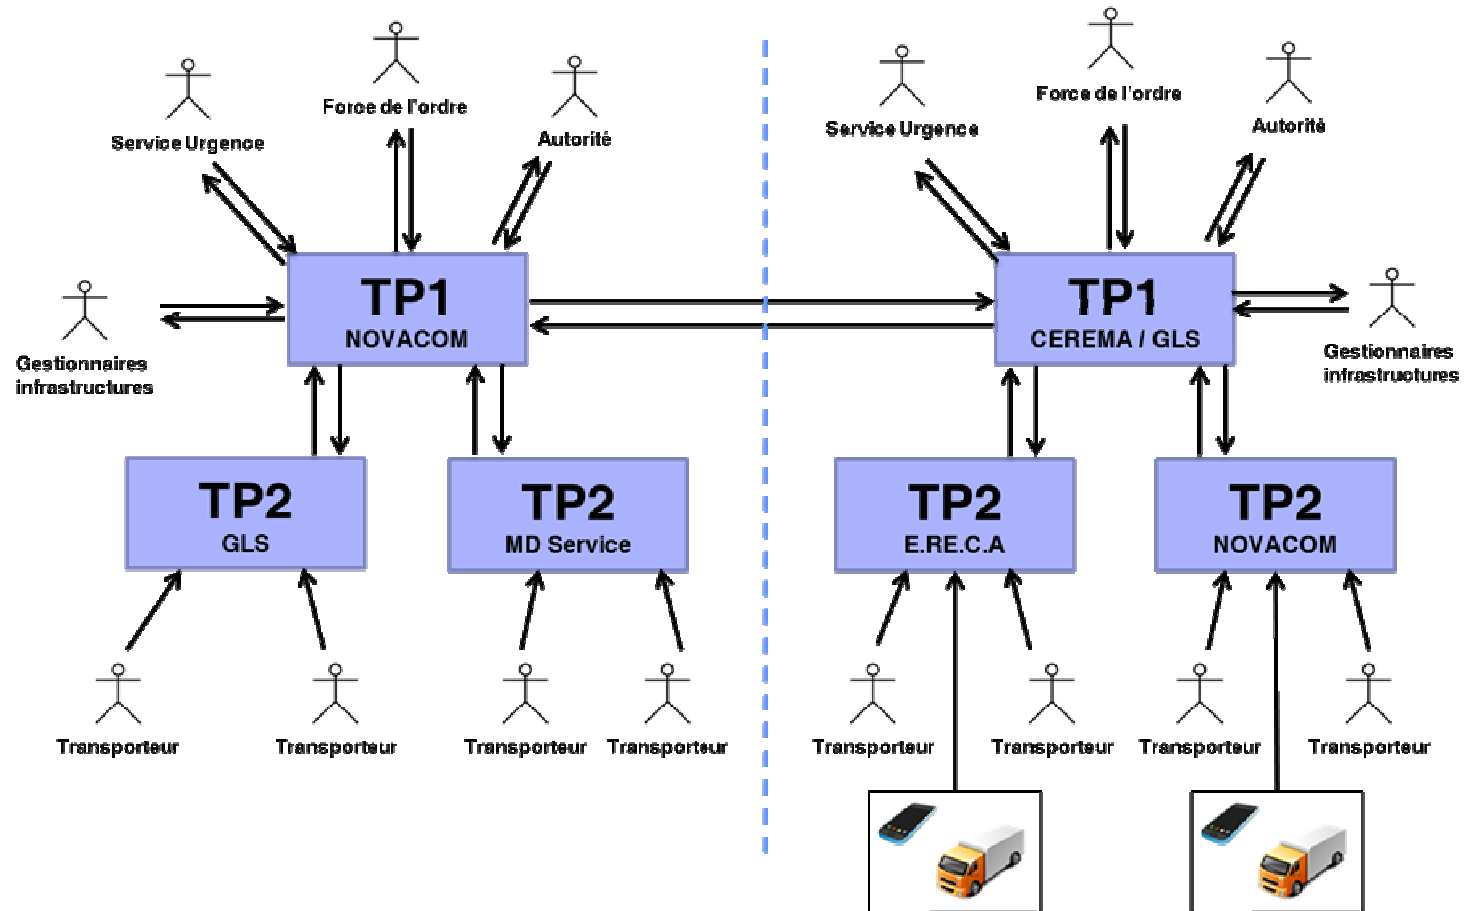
Service Urgence

Force de l'ordre

Autorité

Gestionnaires infrastructures

TP1
NOVACOM

TP2
GLS

TP2
MD Service

Transporteur

Transporteur

Transporteur

Transporteur

Service Urgence

Force de l'ordre

Autorité

TP1
CEREMA / GLS

Gestionnaires infrastructures

TP2
E.RE.C.A

TP2
NOVACOM

Transporteur

Transporteur

Transporteur

Transporteur